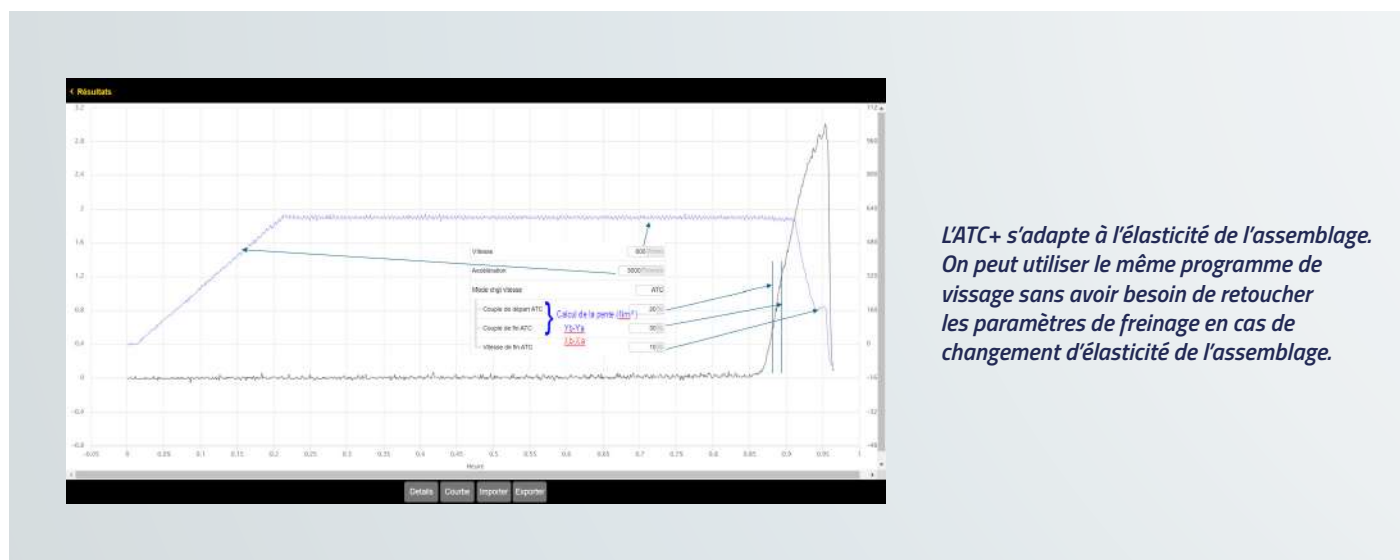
< Résultats

3.2
2.8
2.4
2
1.6
1.2
0.8
0.4
0
-0.4
-0.8

-0.05 0 0.05 0.1 0.15 0.2 0.25 0.3 0.35 0.4 0.45 0.5 0.55 0.6 0.65 0.7 0.75 0.8 0.85 0.9 0.95 1

Heure

Vitesse 800
Accélération 5000
Mode chgt Vitesse ATC
Couple de départ ATC 20
Couple de fin ATC 50
Vitesse de fin ATC 10

Calcul de la pente (N.m°)
$\frac{Yb-Ya}{Xb-Xa}$

Details Courbe Importer Exporter

L'ATC+ s'adapte à l'élasticité de l'assemblage. On peut utiliser le même programme de vissage sans avoir besoin de retoucher les paramètres de freinage en cas de changement d'élasticité de l'assemblage.